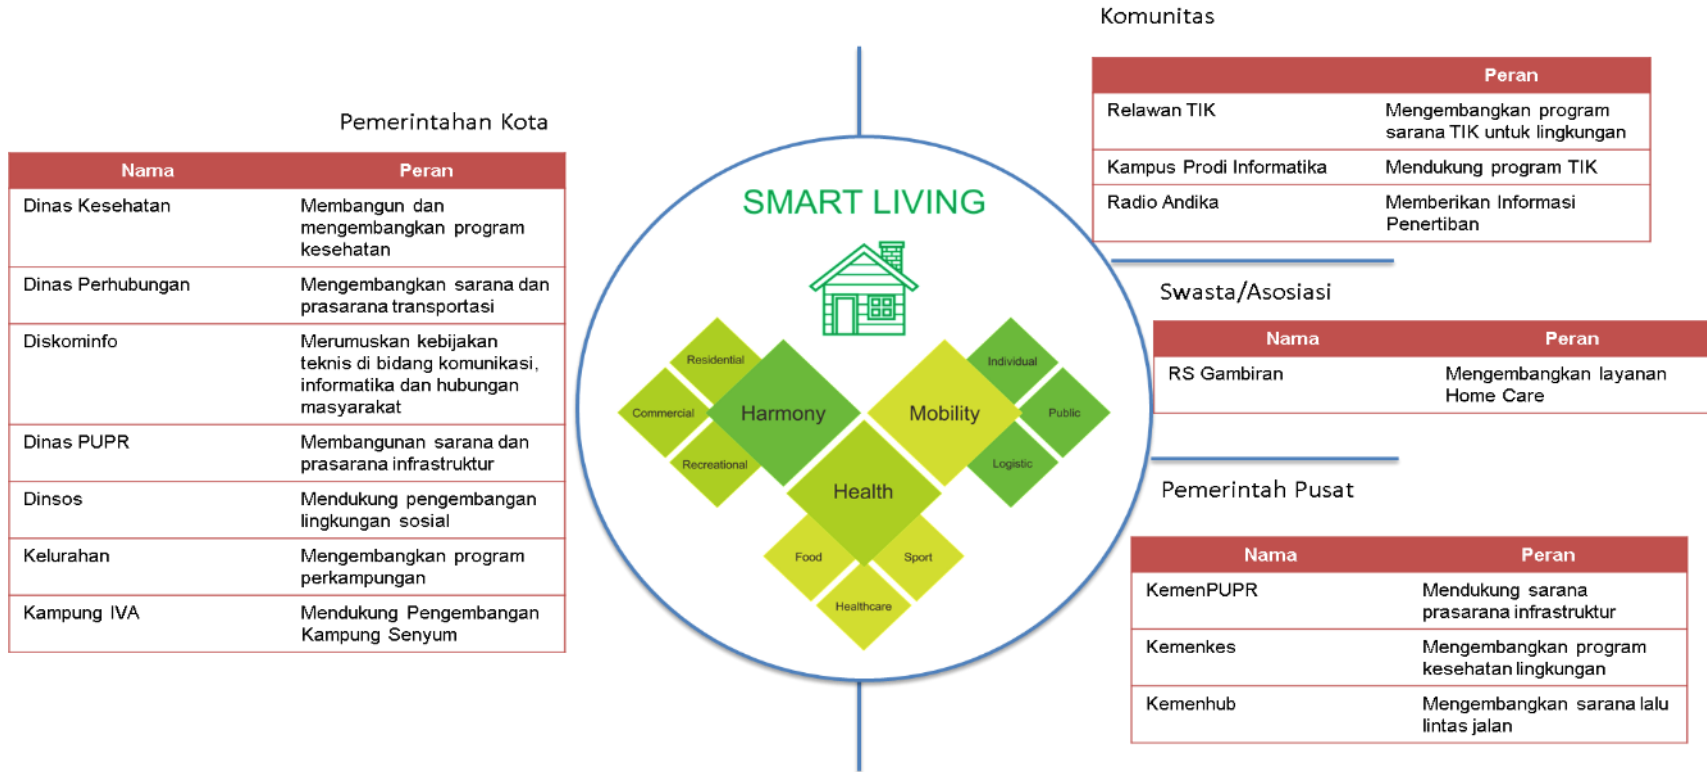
Pemerintahan Kota

| Nama | Peran |
|---|---|
| Dinas Kesehatan | Membangun dan mengembangkan program kesehatan |
| Dinas Perhubungan | Mengembangkan sarana dan prasarana transportasi |
| Diskominfo | Merumuskan kebijakan teknis di bidang komunikasi, informatika dan hubungan masyarakat |
| Dinas PUPR | Membangunan sarana dan prasarana infrastruktur |
| Dinsos | Mendukung pengembangan lingkungan sosial |
| Kelurahan | Mengembangkan program perkampungan |
| Kampung IVA | Mendukung Pengembangan Kampung Senyum |

SMART LIVING

Residential
Commercial
Harmony
Recreational
Mobility
Individual
Public
Logistic
Health
Food
Sport
Healthcare

Komunitas

| | Peran |
|---|---|
| Relawan TIK | Mengembangkan program sarana TIK untuk lingkungan |
| Kampus Prodi Informatika | Mendukung program TIK |
| Radio Andika | Memberikan Informasi Penertiban |

Swasta/Asosiasi

| Nama | Peran |
|---|---|
| RS Gambiran | Mengembangkan layanan Home Care |

Pemerintah Pusat

| Nama | Peran |
|---|---|
| KemenPUPR | Mendukung sarana prasarana infrastruktur |
| Kemenkes | Mengembangkan program kesehatan lingkungan |
| Kemenhub | Mengembangkan sarana lalu lintas jalan |